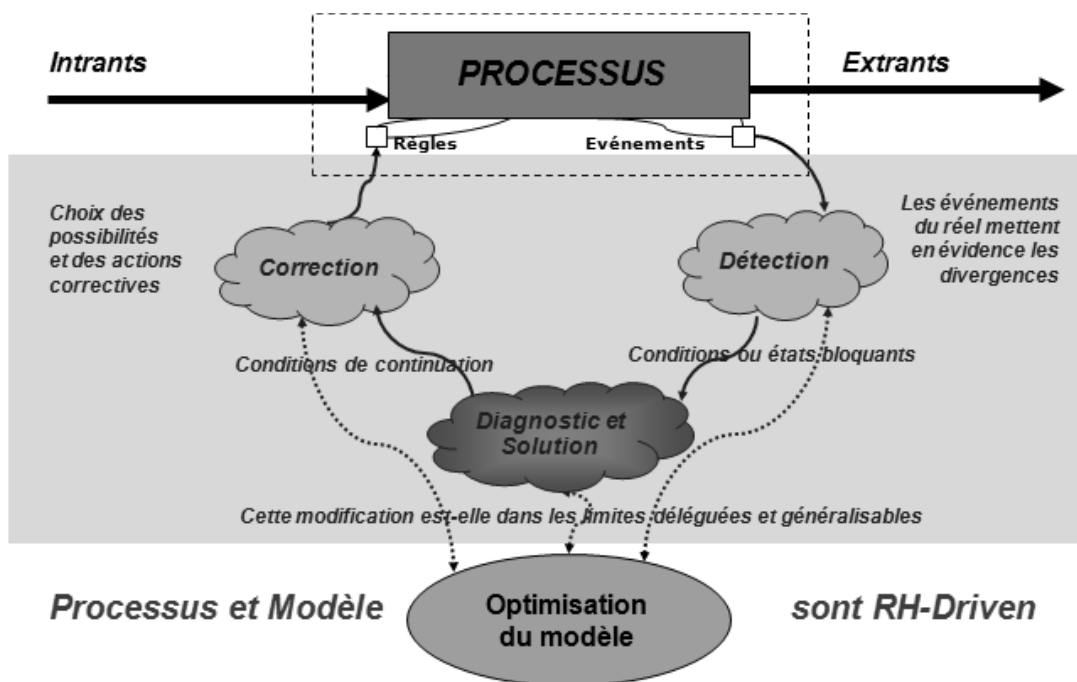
Intrants

PROCESSUS

Extrants

Règles

Evénements

Choix des possibilités et des actions correctives

Correction

Détection

Les événements du réel mettent en évidence les divergences

Conditions de continuation

Conditions ou états bloquants

Diagnostic et Solution

Cette modification est-elle dans les limites déléguées et généralisables

Processus et Modèle

Optimisation du modèle

sont RH-Driven